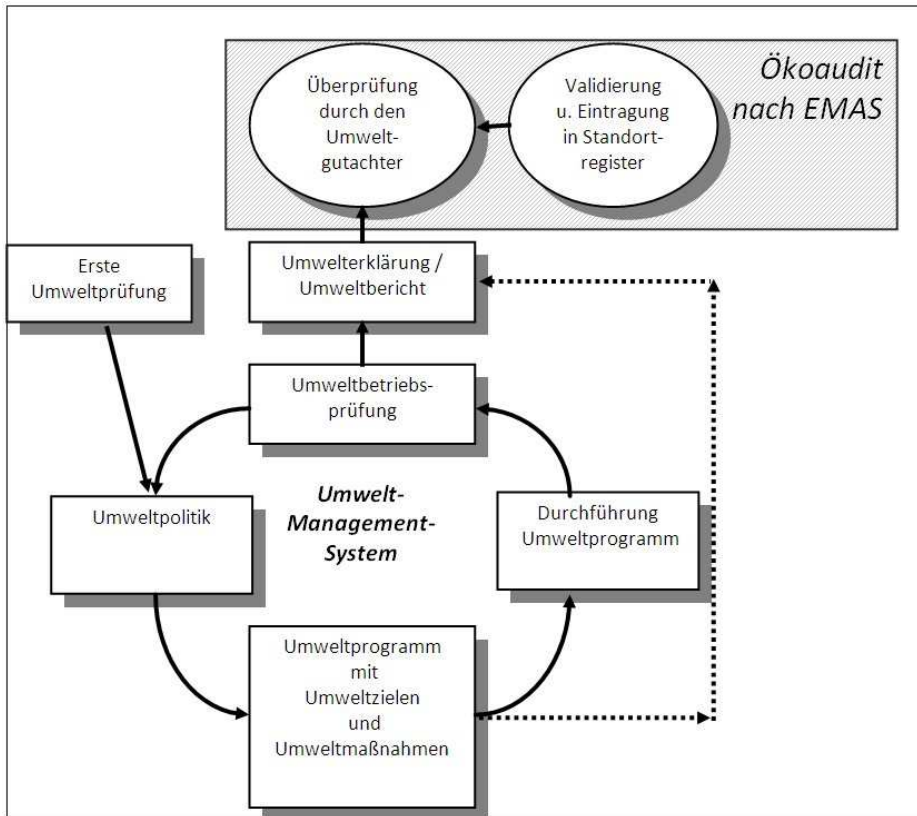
Überprüfung durch den Umweltgutachter

Validierung u. Eintragung in Standortregister

Ökoaudit nach EMAS

Erste Umweltprüfung

Umwelterklärung / Umweltbericht

Umweltbetriebsprüfung

Umweltpolitik

Umwelt-Management-System

Durchführung Umweltprogramm

Umweltprogramm mit Umweltzielen und Umweltmaßnahmen